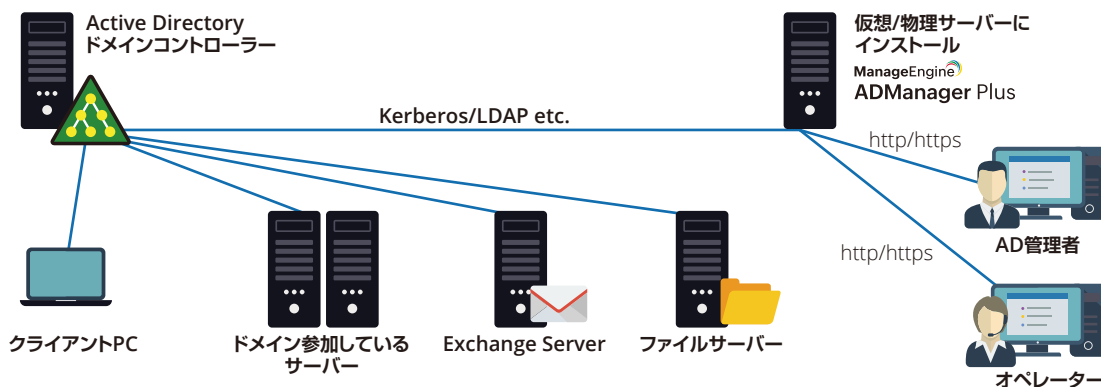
Active Directory
ドメインコントローラー

仮想/物理サーバーに
インストール
ManageEngine
ADManager Plus

Kerberos/LDAP etc.

http/https

http/https

AD管理者

クライアントPC

ドメイン参加している
サーバー

Exchange Server

ファイルサーバー

オペレーター